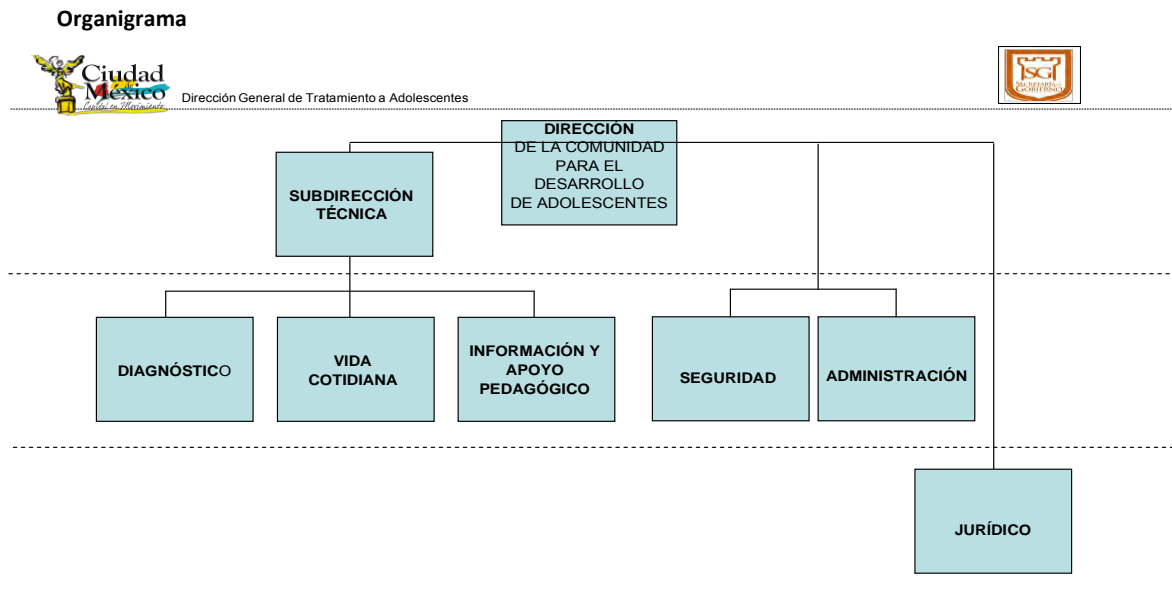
Organigrama

Ciudad de México
Capital en Movimiento

Dirección General de Tratamiento a Adolescentes

SG
SECRETARÍA DE GOBIERNO

DIRECCIÓN
DE LA COMUNIDAD PARA EL DESARROLLO DE ADOLESCENTES

SUBDIRECCIÓN TÉCNICA

DIAGNÓSTICO

VIDA COTIDIANA

INFORMACIÓN Y APOYO PEDAGÓGICO

SEGURIDAD

ADMINISTRACIÓN

JURÍDICO